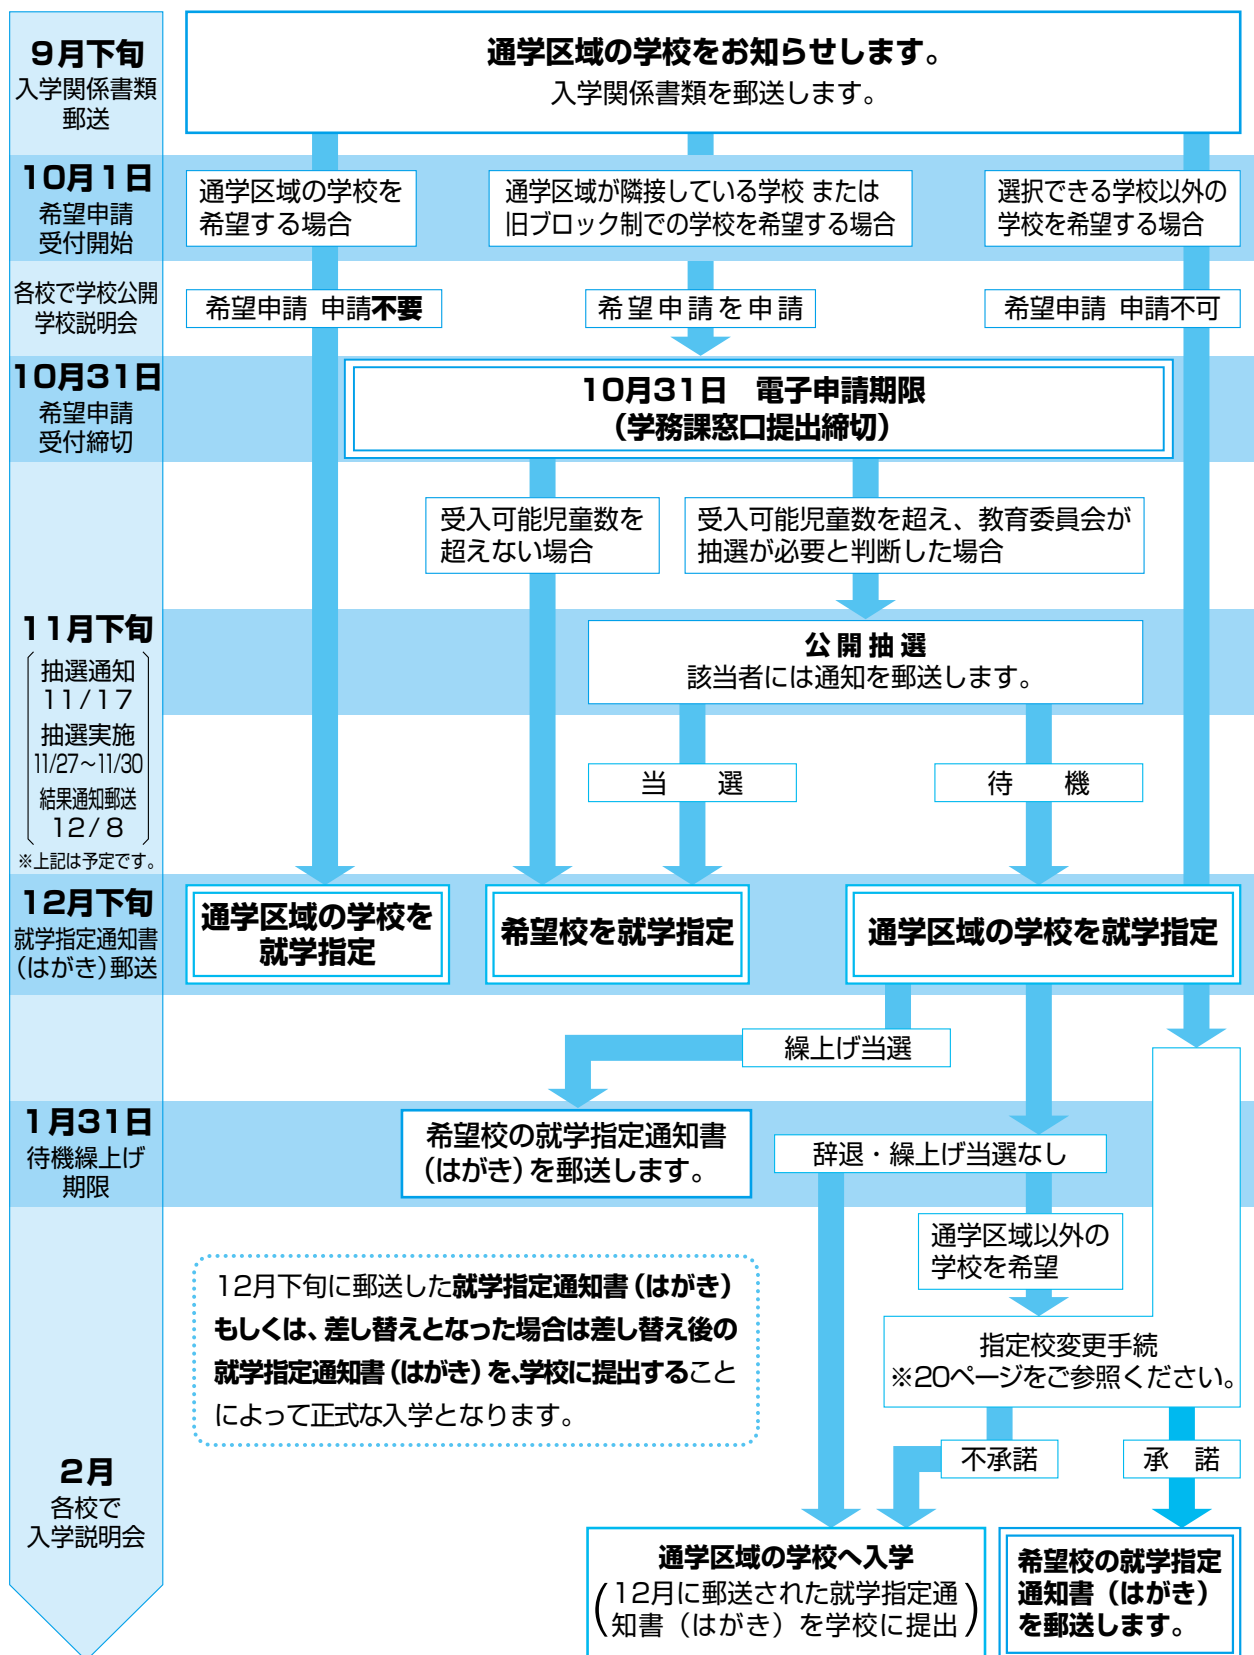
9月下旬
入学関係書類郵送

通学区域の学校をお知らせします。
入学関係書類を郵送します。

10月1日
希望申請受付開始

通学区域の学校を希望する場合

通学区域が隣接している学校 または旧ブロック制での学校を希望する場合

選択できる学校以外の学校を希望する場合

各校で学校公開
学校説明会

希望申請 申請不要

希望申請を申請

希望申請 申請不可

10月31日
希望申請受付締切

10月31日 電子申請期限
(学務課窓口提出締切)

受入可能児童数を超えない場合

受入可能児童数を超え、教育委員会が抽選が必要と判断した場合

11月下旬
抽選通知
11/17
抽選実施
11/27~11/30
結果通知郵送
12/8
※上記は予定です。

公開抽選
該当者には通知を郵送します。

当 選

待 機

12月下旬
就学指定通知書(はがき)郵送

通学区域の学校を就学指定

希望校を就学指定

通学区域の学校を就学指定

繰上げ当選

1月31日
待機繰上げ期限

希望校の就学指定通知書(はがき)を郵送します。

辞退・繰上げ当選なし

通学区域以外の学校を希望

12月下旬に郵送した就学指定通知書(はがき)もしくは、差し替えとなった場合は差し替え後の就学指定通知書(はがき)を、学校に提出することによって正式な入学となります。

指定校変更手続
※20ページをご参照ください。

不承諾

承 諾

2月
各校で入学説明会

通学区域の学校へ入学
(12月に郵送された就学指定通知書(はがき)を学校に提出)

希望校の就学指定通知書(はがき)を郵送します。